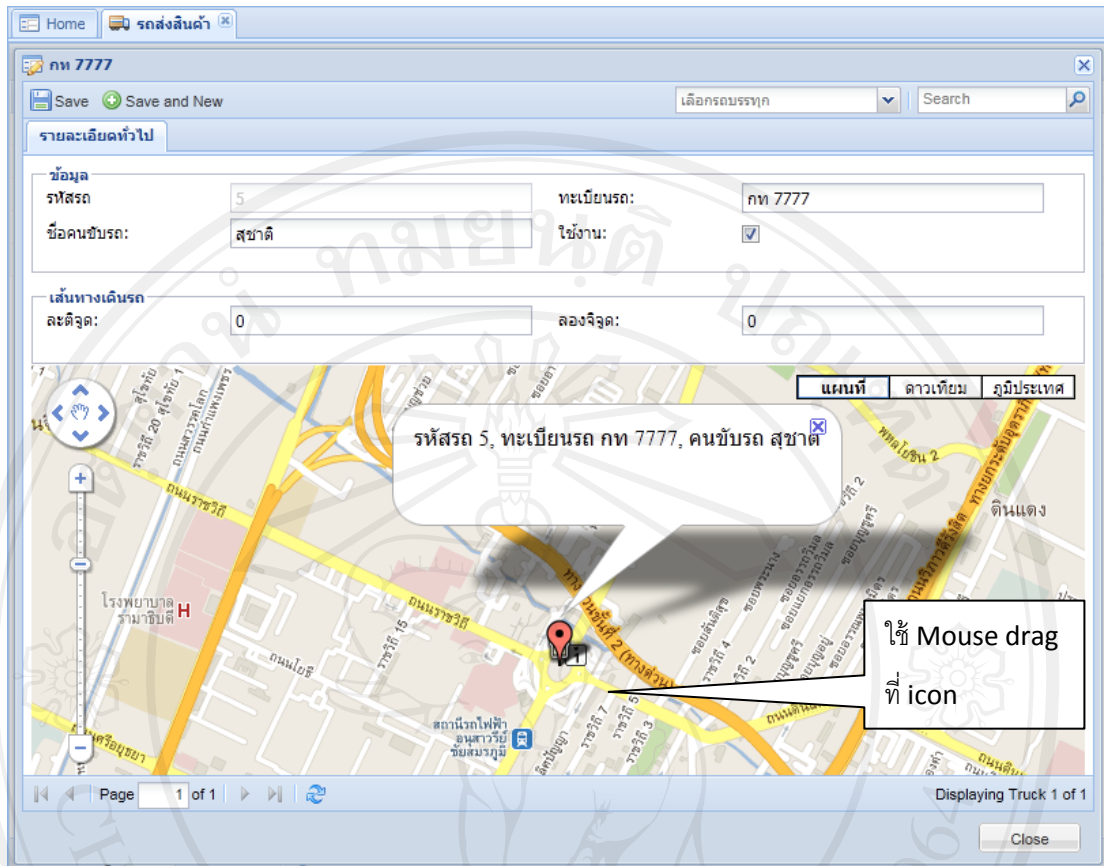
Home | รถส่งสินค้า

กท 7777

Save | Save and New | เลือกรถบรรทุก | Search

รายละเอียดทั่วไป

ข้อมูล
รหัสรถ | 5 | ทะเบียนรถ: | กท 7777
ชื่อคนขับรถ: | สุชาติ | ใช้งาน:

เส้นทางเดินรถ
ละติจูด: | 0 | ลองจิจูด: | 0

แผนที่ | ดาวเทียม | ภูมิประเทศ

รหัสรถ 5, ทะเบียนรถ กท 7777, คนขับรถ สุชาติ

ถนนราชวิถี
โรงพยาบาลรามาธิบดี H
ดินแดง
ถนนราชวิถี
สถานีรถไฟฟ้าอนุสาวรีย์ชัยสมรภูมิ

ใช้ Mouse drag ที่ icon

Page 1 of 1 | Displaying Truck 1 of 1

Close